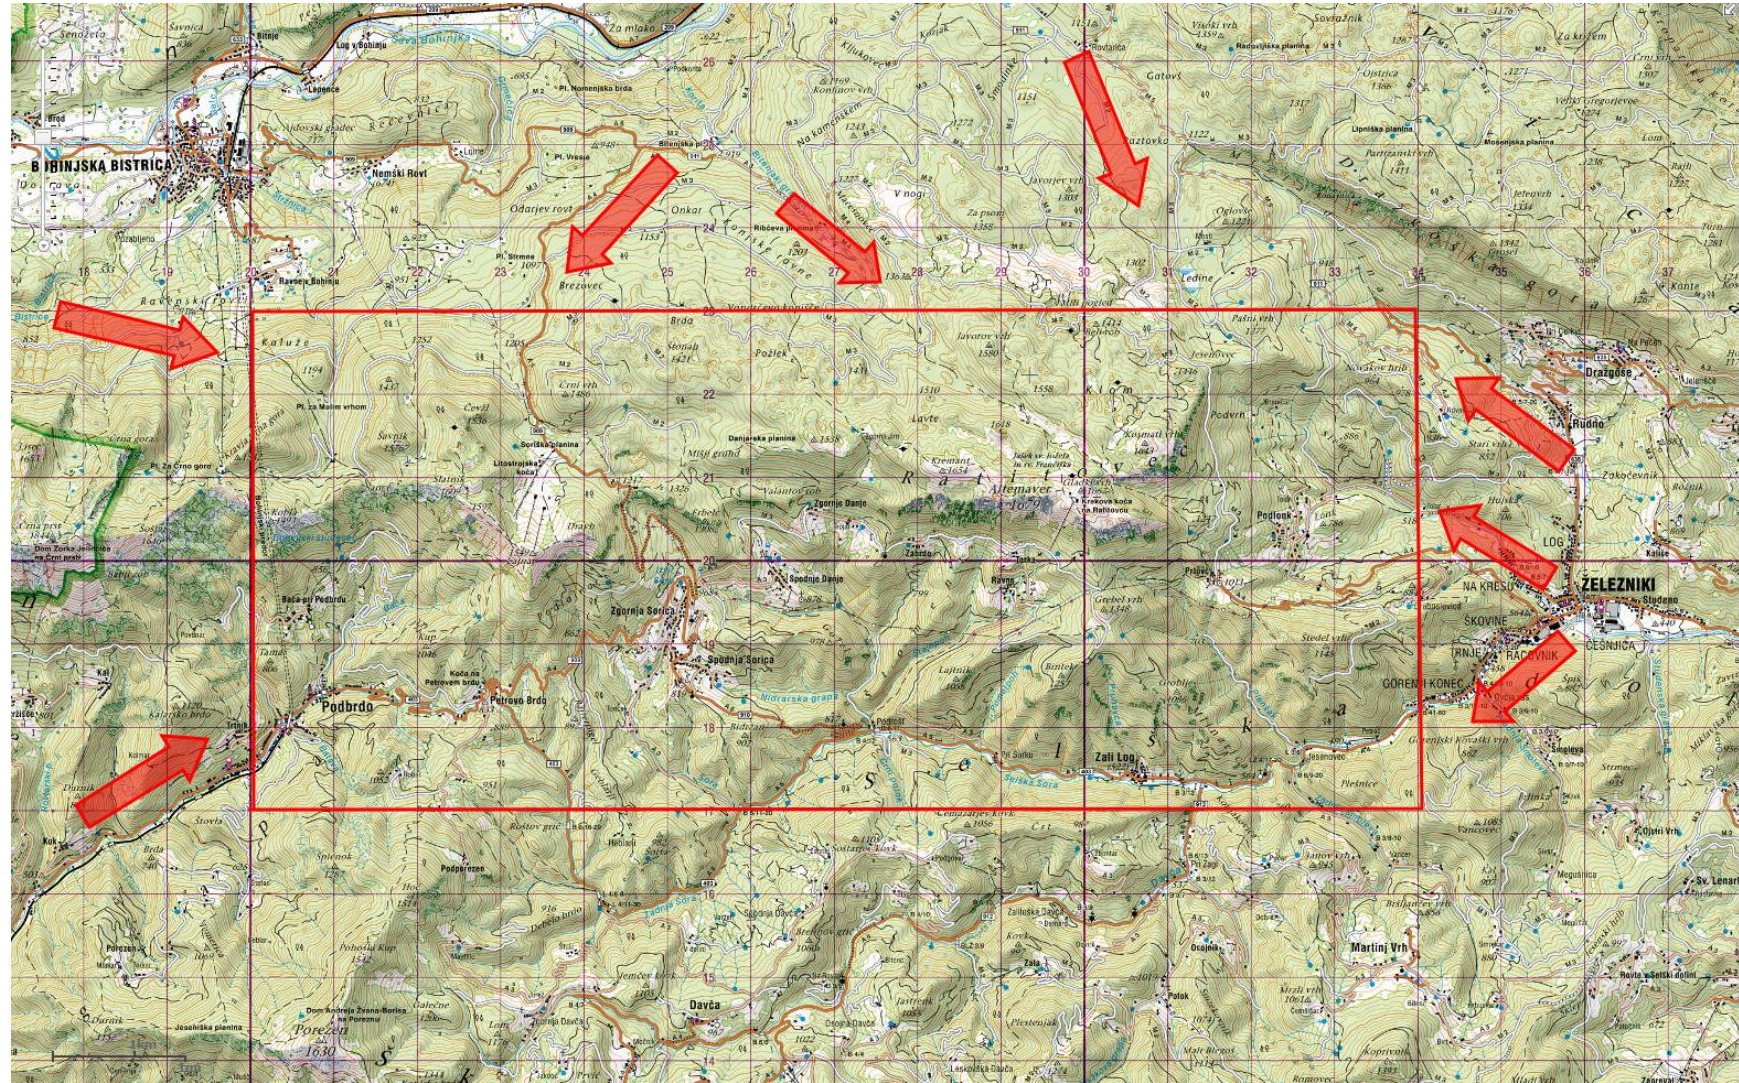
BOHINJSKA BISTRICA

Nemški Rovt

Ravne v Bohinju

Brezovec

Kaluže

Pl. za Malim vrhom

Črni vrh

Soriška planina

Lipanca

Danjarska planina

Ratitovec

Zgornje Danje

Spodnje Danje

Zgornja Sorica

Spodnja Sorica

Bača pri Podbrdu

Koča na Petrovem brdu

Petrovo Brdo

Podbrdo

Zali Log

Dražgoše

Rudno

LOG

NA KRESU

ŽELEZNIKI

ŠKOVINE

TRNJE

RACOVNIK

GORENJI KONEC

Podlonk

Davča

Martinj Vrh

Sv. Lenart

Podporeze

Porezen

Lapence

Log v Bohinju

Ribčeva planina

Ledine

Jelovica

Selška Sora

Dom Andreja Žvana-Borisa na Poreznu

Dom Zorka Jelinčiča na Črni prsti

Krekova koča na Ratitovcu